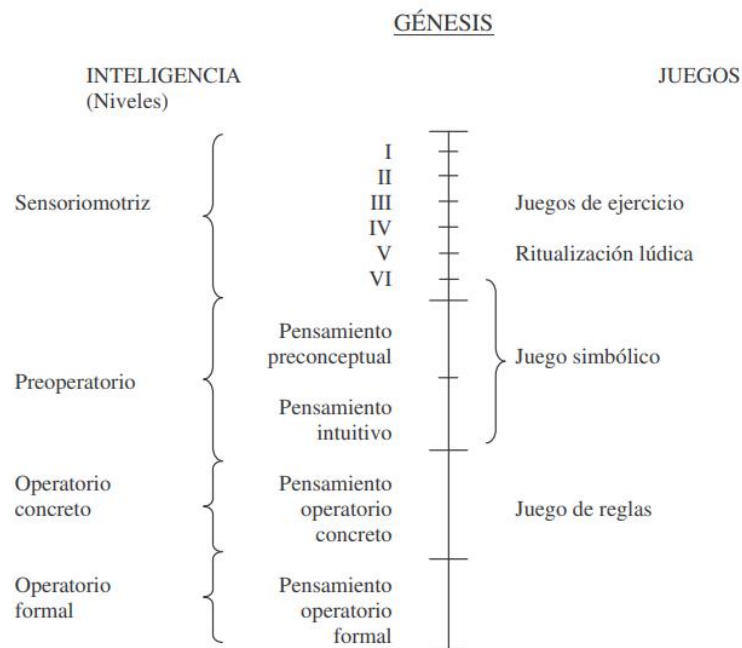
GÉNESIS

INTELIGENCIA (Niveles)

JUEGOS

Sensoriomotriz

I
II
III
IV
V
VI

Juegos de ejercicio

Ritualización lúdica

Preoperatorio

Pensamiento preconceptual

Pensamiento intuitivo

Juego simbólico

Operatorio concreto

Pensamiento operatorio concreto

Juego de reglas

Operatorio formal

Pensamiento operatorio formal